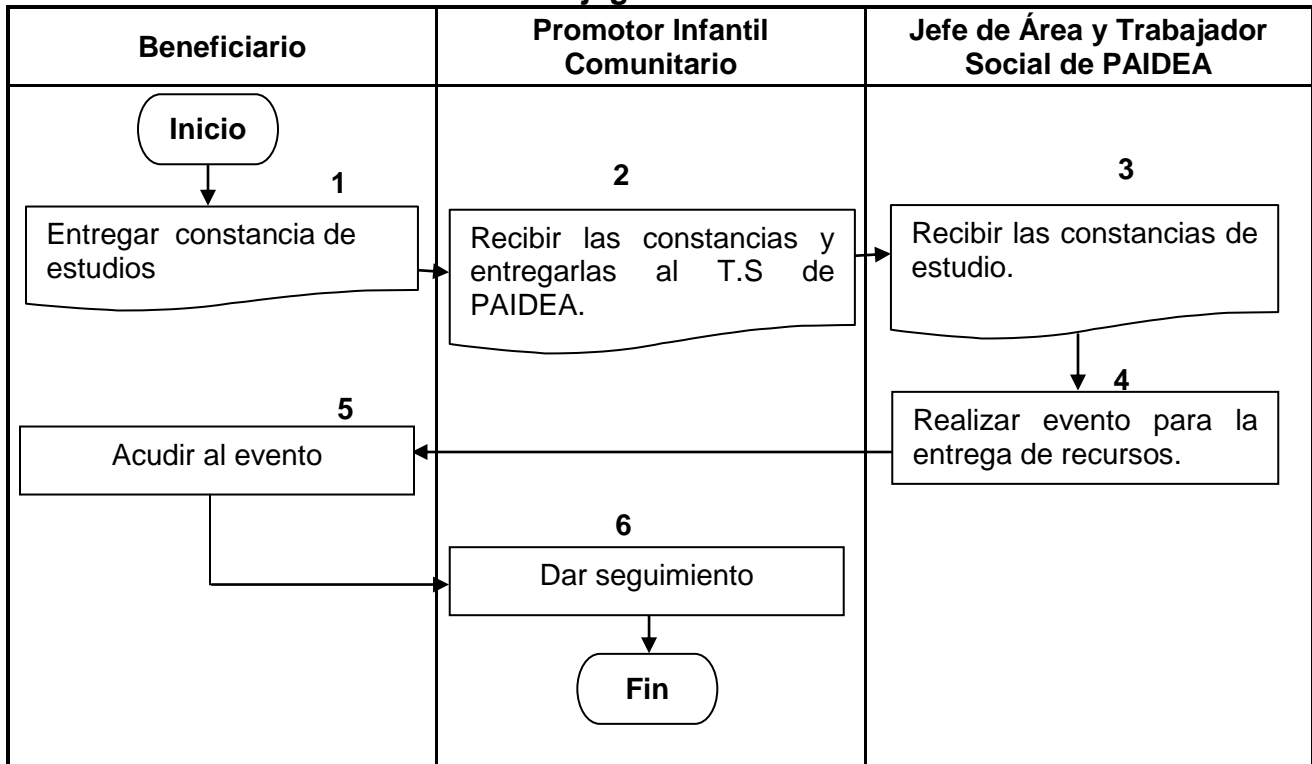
| Beneficiario | Promotor Infantil Comunitario | Jefe de Área y Trabajador Social de PAIDEA |
|---|---|---|
| Inicio | | |
| 1 Entregar constancia de estudios | 2 Recibir las constancias y entregarlas al T.S de PAIDEA. | 3 Recibir las constancias de estudio. |
| 5 Acudir al evento | | 4 Realizar evento para la entrega de recursos. |
| | 6 Dar seguimiento | |
| | Fin | |